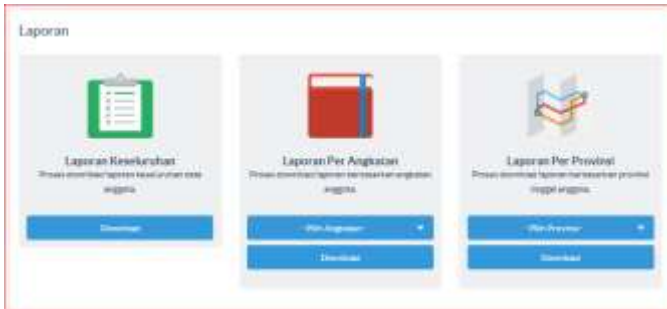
Laporan

Laporan Keseluruhan

Proses download laporan keseluruhan data anggota.

Download

Laporan Per Angkatan

Proses download laporan berdasarkan angkatan anggota.

Pilih Angkatan

Download

Laporan Per Provinsi

Proses download laporan berdasarkan provinsi tinggal anggota.

Pilih Provinsi

Download